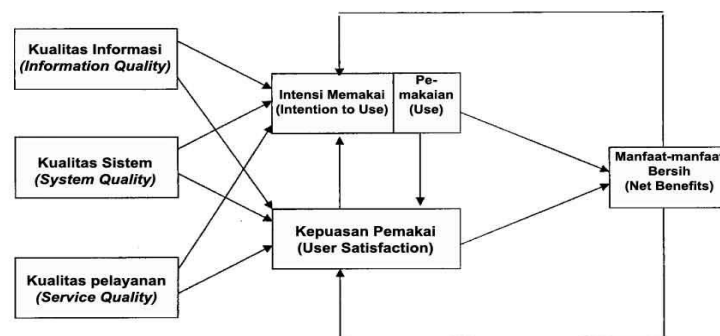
Kualitas Informasi
(Information Quality)

Kualitas Sistem
(System Quality)

Kualitas pelayanan
(Service Quality)

Intensi Memakai
(Intention to Use)

Pemakaian
(Use)

Kepuasan Pemakai
(User Satisfaction)

Manfaat-manfaat
Bersih
(Net Benefits)